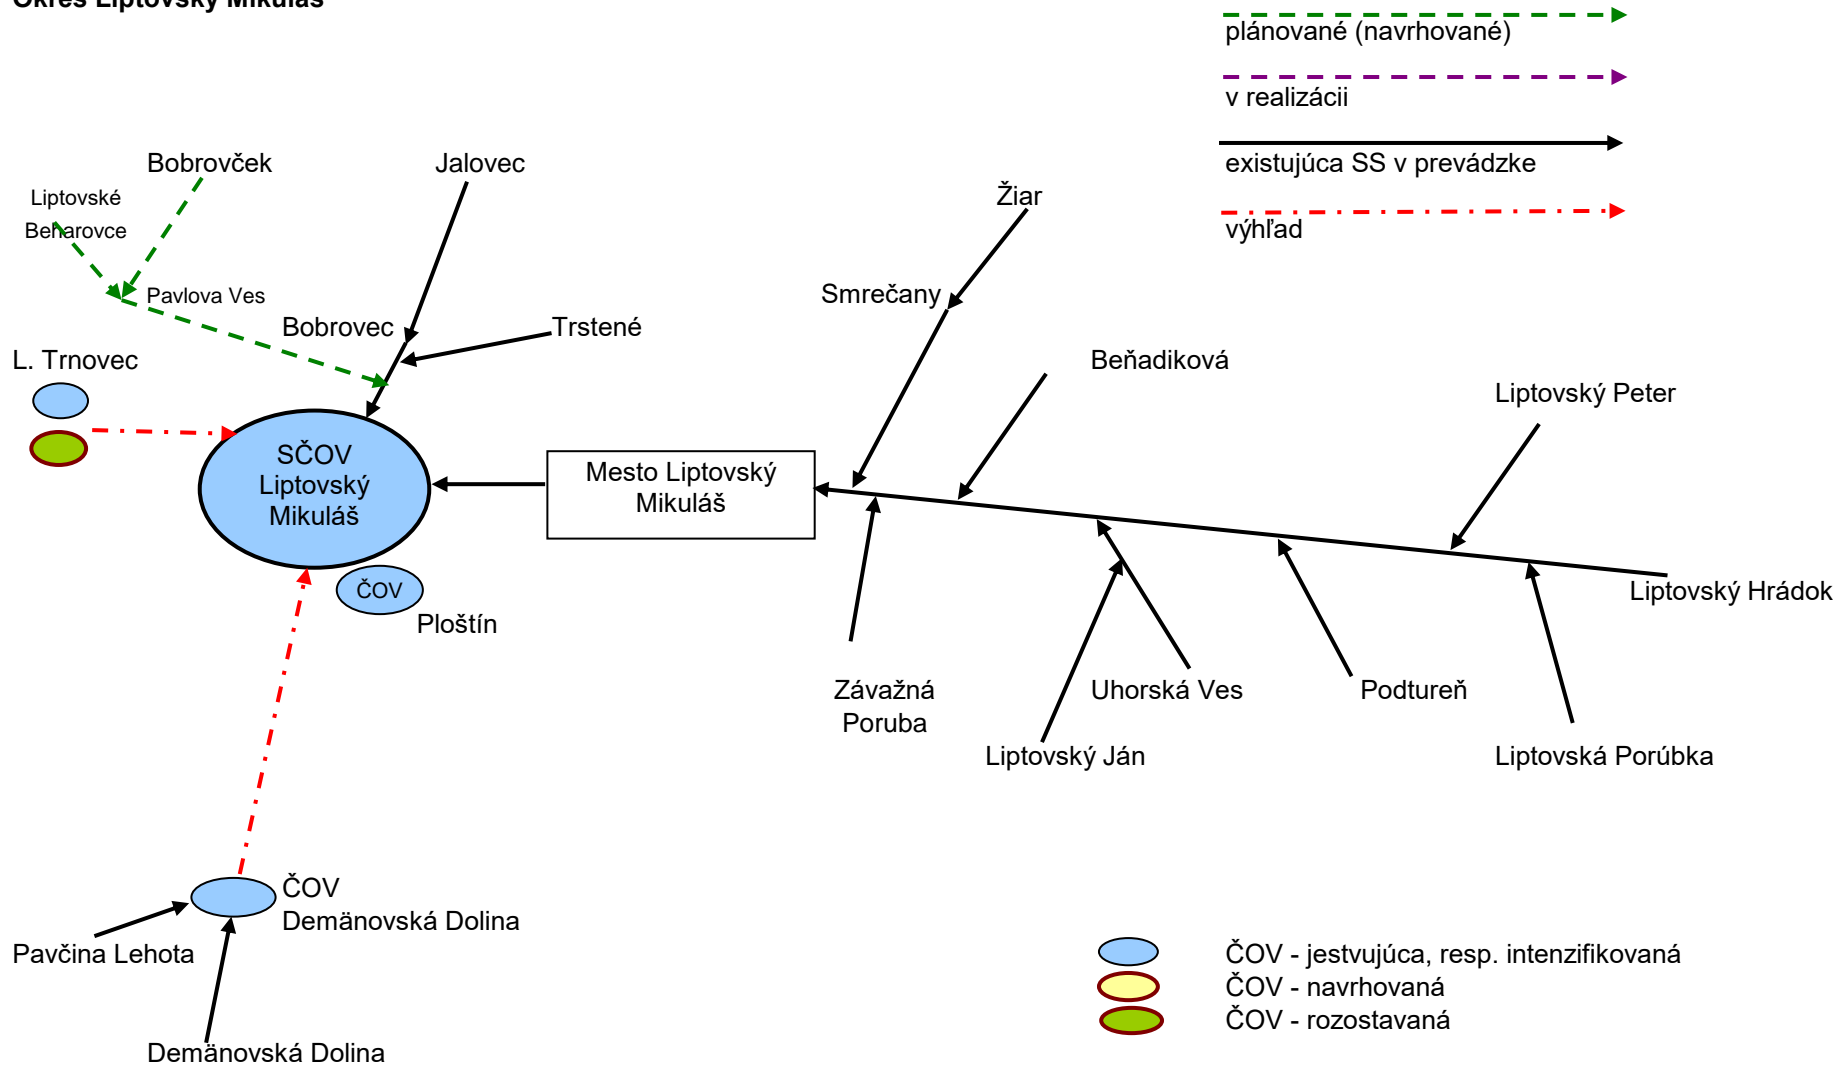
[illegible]

plánované (navrhované)

v realizácii

existujúca SS v prevádzke

výhľad

Bobrovček

Liptovské Beňarovce

Jalovec

Pavlova Ves

Bobrovec

Trstené

L. Trnovec

SČOV Liptovský Mikuláš

ČOV

Ploštín

Mesto Liptovský Mikuláš

Žiar

Smrečany

Beňadiková

Liptovský Peter

Liptovský Hrádok

Závažná Poruba

Uhorská Ves

Podtureň

Liptovský Ján

Liptovská Porúbka

ČOV Demänovská Dolina

Pavčina Lehota

Demänovská Dolina

ČOV - jestvujúca, resp. intenzifikovaná
ČOV - navrhovaná
ČOV - rozostavaná